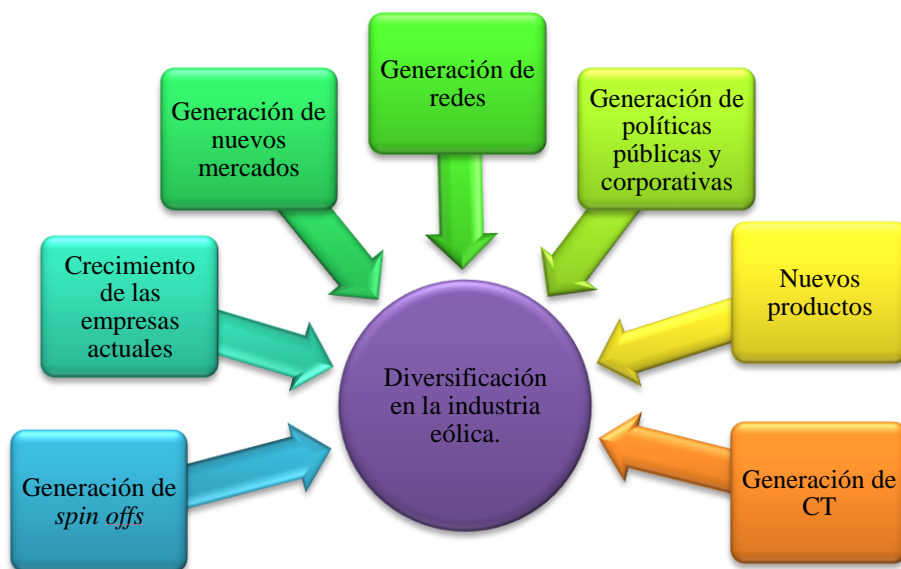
Generación de redes

Generación de nuevos mercados

Generación de políticas públicas y corporativas

Crecimiento de las empresas actuales

Nuevos productos

Diversificación en la industria eólica.

Generación de *spin offs*

Generación de CT